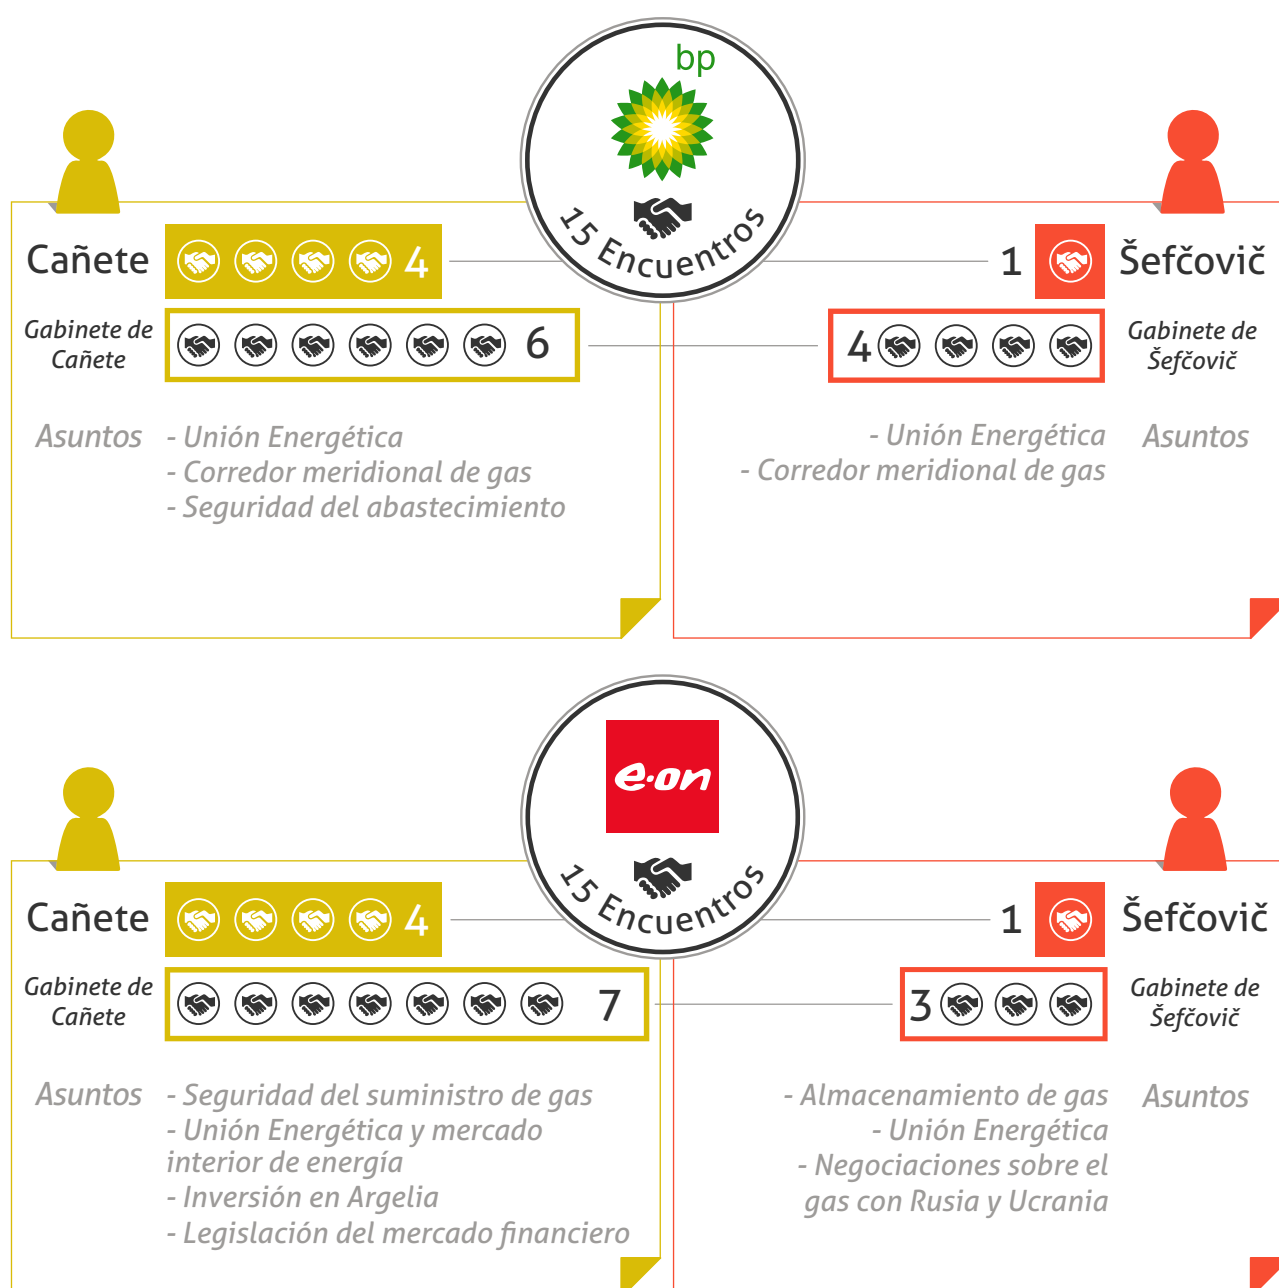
bp

15 Encuentros

Cañete 4

Gabinete de Cañete 6

1 Šefčovič

4 Gabinete de Šefčovič

Asuntos - Unión Energética
- Corredor meridional de gas
- Seguridad del abastecimiento

- Unión Energética
- Corredor meridional de gas Asuntos

e·on

15 Encuentros

Cañete 4

Gabinete de Cañete 7

1 Šefčovič

3 Gabinete de Šefčovič

Asuntos - Seguridad del suministro de gas
- Unión Energética y mercado interior de energía
- Inversión en Argelia
- Legislación del mercado financiero

- Almacenamiento de gas
- Unión Energética
- Negociaciones sobre el gas con Rusia y Ucrania Asuntos